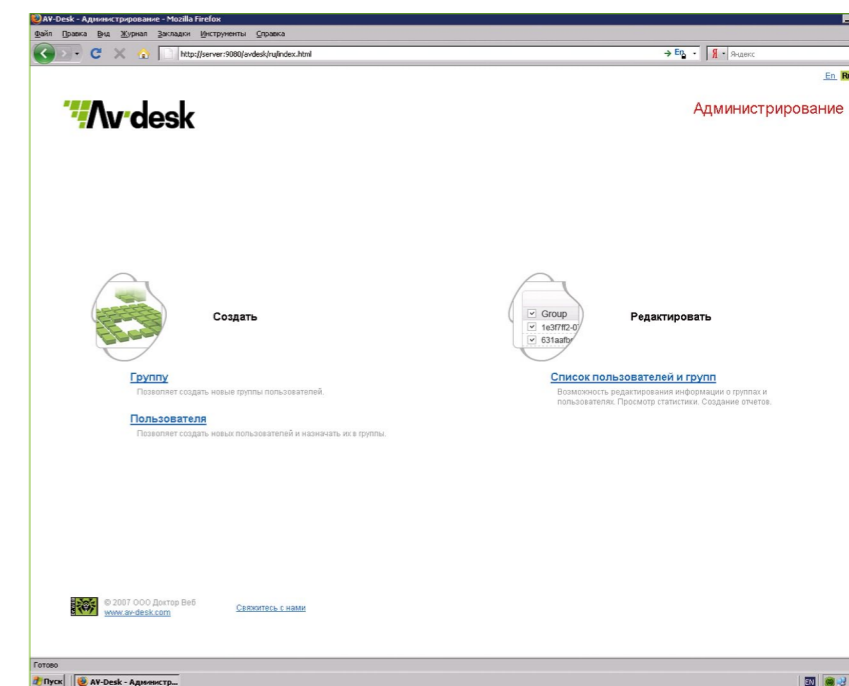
AV-Desk - Администрирование - Mozilla Firefox

Файл Правка Вид Журнал Закладки Инструменты Справка

http://server:9080/avdesk/ru/index.html

En Яндекс

En Ru

Av-desk

Администрирование

Создать

Group
1e3f7ff2-0
631aafb

Редактировать

Группу
Позволяет создать новые группы пользователей.

Пользователя
Позволяет создать новых пользователей и назначать их в группы.

Список пользователей и групп
Возможность редактирования информации о группах и пользователях. Просмотр статистики. Создание отчетов.

© 2007 ООО Доктор Веб
www.av-desk.com

Свяжитесь с нами

Готово

Пуск AV-Desk - Администр...

EN